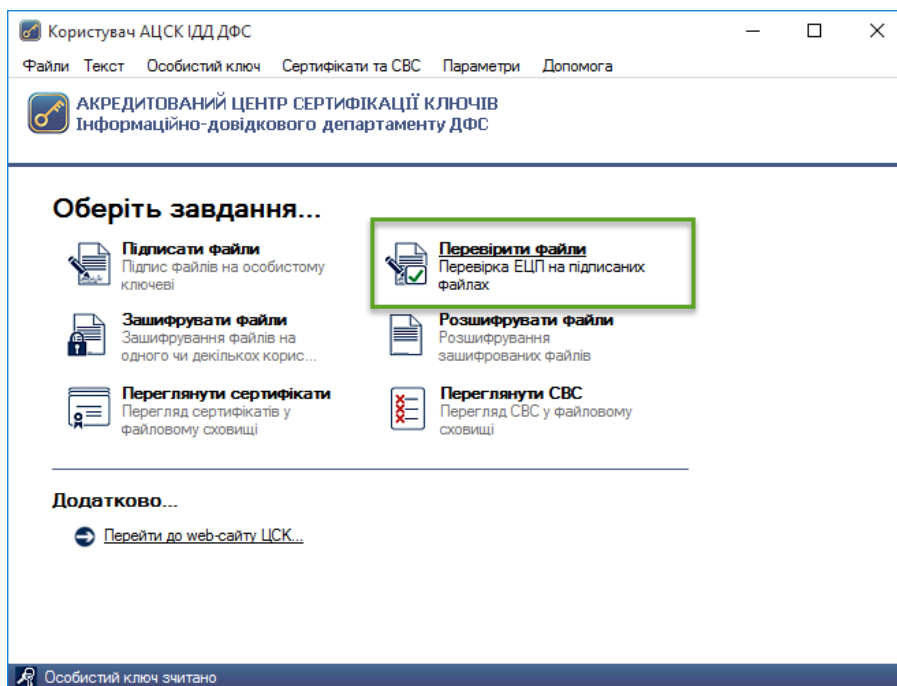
Користувач АЦСК ІДД ДФС

Файли Текст Особистий ключ Сертифікати та СВС Параметри Допомога

АКРЕДИТОВАНИЙ ЦЕНТР СЕРТИФІКАЦІЇ КЛЮЧІВ
Інформаційно-довідкового департаменту ДФС

Оберіть завдання...

Підписати файли
Підпис файлів на особистому ключеві

Перевірити файли
Перевірка ЕЦП на підписаних файлах

Зашифрувати файли
Зашифрування файлів на одного чи декількох корис...

Розшифрувати файли
Розшифрування зашифрованих файлів

Переглянути сертифікати
Перегляд сертифікатів у файловому сховищі

Переглянути СВС
Перегляд СВС у файловому сховищі

Додатково...

Перейти до web-сайту ЦСК...

Особистий ключ зчитано